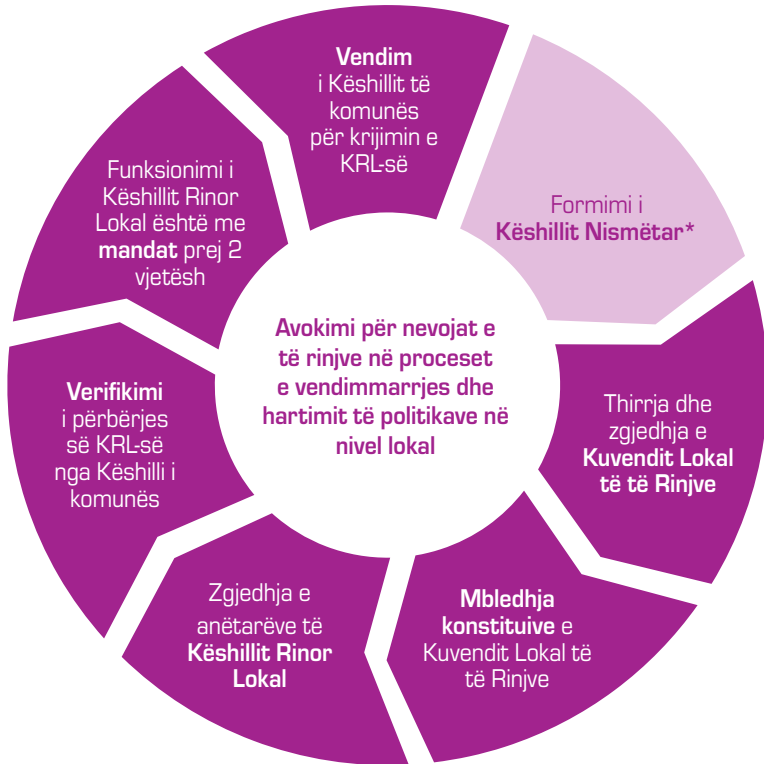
Avokimi për nevojat e të rinjve në proceset e vendimmarrjes dhe hartimit të politikave në nivel lokal

Vendim i Këshillit të komunës për krijimin e KRL-së

Formimi i Këshillit Nismëtar*

Thirrja dhe zgjedhja e Kuvendit Lokal të të Rinjve

Mbledhja konstituive e Kuvendit Lokal të të Rinjve

Zgjedhja e anëtarëve të Këshillit Rinor Lokal

Verifikimi i përbërjes së KRL-së nga Këshilli i komunës

Funksionimi i Këshillit Rinor Lokal është me mandat prej 2 vjetësh